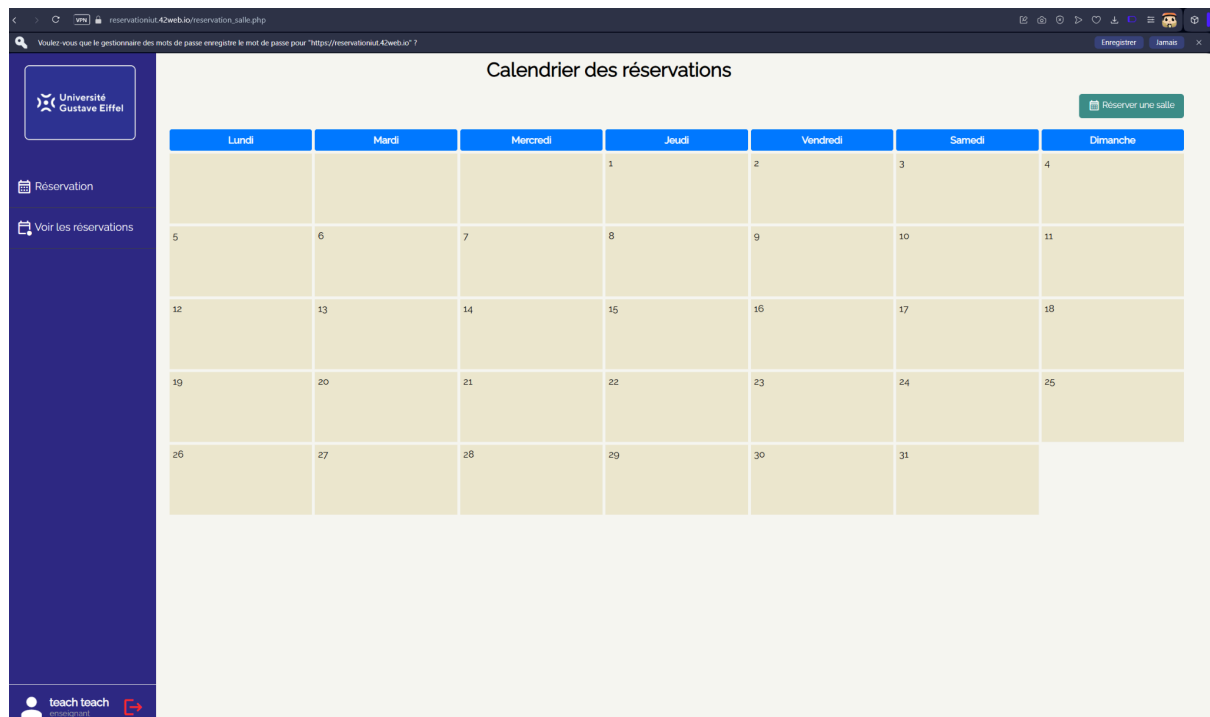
VPN reservationiut.42web.io/reservation_salle.php

Voulez-vous que le gestionnaire des mots de passe enregistre le mot de passe pour "https://reservationiut.42web.io" ?

Enregistrer Jamais

Université Gustave Eiffel

Réservation

Voir les réservations

teach teach
enseignant

Calendrier des réservations

Réserver une salle

| Lundi | Mardi | Mercredi | Jeudi | Vendredi | Samedi | Dimanche |
|---|---|---|---|---|---|---|
| | | | 1 | 2 | 3 | 4 |
| 5 | 6 | 7 | 8 | 9 | 10 | 11 |
| 12 | 13 | 14 | 15 | 16 | 17 | 18 |
| 19 | 20 | 21 | 22 | 23 | 24 | 25 |
| 26 | 27 | 28 | 29 | 30 | 31 | |